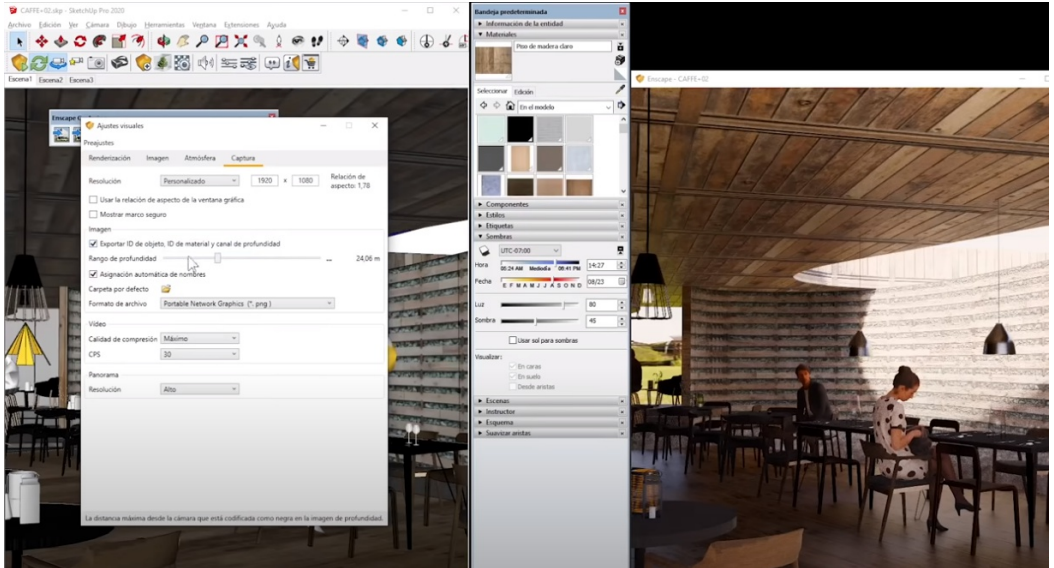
CAFFE-02.skp - SketchUp Pro 2020

Archivo Edición Ver Cámara Dibujo Herramientas Ventana Extensiones Ayuda

Escena1 Escena2 Escena3

Encape

Ajustes visuales

Preajustes

Renderización Imagen Atmósfera Captura

Resolución Personalizado 1920 x 1080 Relación de aspecto: 1,78

Usar la relación de aspecto de la ventana gráfica

Mostrar marco seguro

Imagen

Exportar ID de objeto, ID de material y canal de profundidad

Rango de profundidad 24,06 m

Asignación automática de nombres

Carpeta por defecto

Formato de archivo Portable Network Graphics (*.png)

Vídeo

Calidad de compresión Máximo

CPS 30

Panorama

Resolución Alto

La distancia máxima desde la cámara que está codificada como negra en la imagen de profundidad.

Bandeja predeterminada

Información de la entidad

Materiales

Piso de madera claro

Seleccionar Edición

En el modelo

Componentes

Estilos

Etiquetas

Sombras

UTC-07:00

Hora 06:24 AM Mediodía 05:41 PM 14:27

Fecha E F M A M J J A S O N D 08/23

Luz 80

Sombra 45

Usar sol para sombras

Visualizar:

En caras

En suelo

Desde aristas

Escenas

Instructor

Esquema

Suavizar aristas

Enscape - CAFFE-02